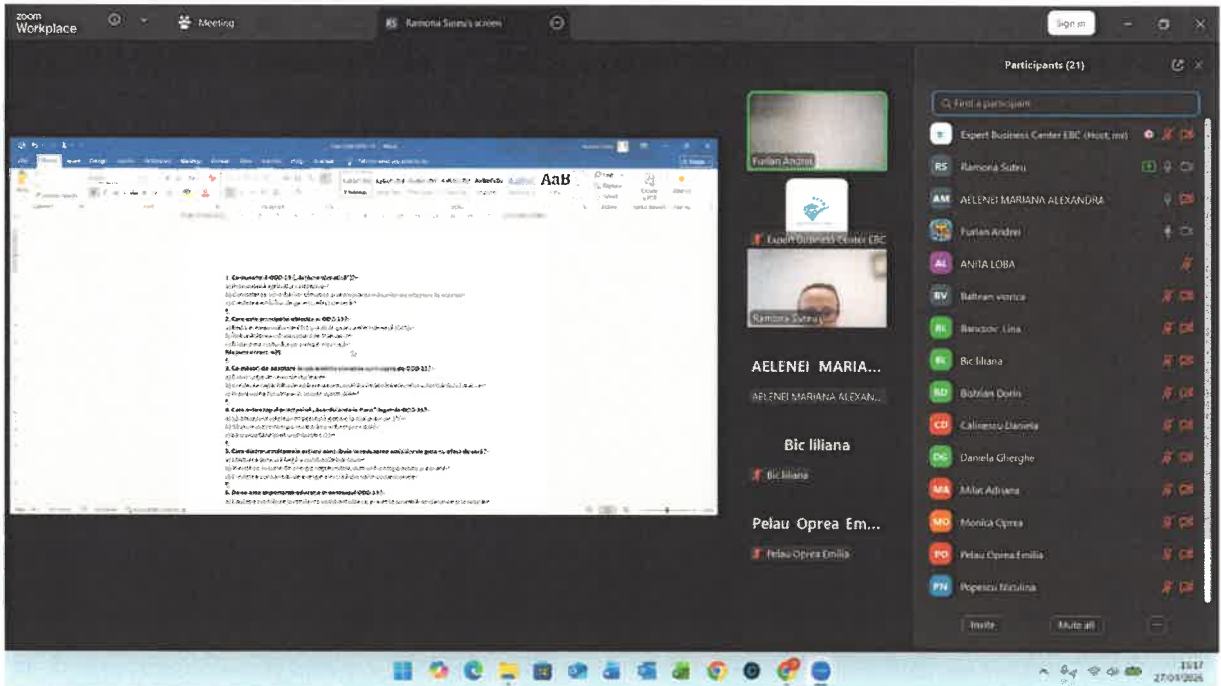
zoom Workplace

Meeting

RS Ramona Suteu's screen

Sign in

Participants (21)

Find a participant

Expert Business Center EBC (Host, me)

RS Ramona Suteu

AM AELENEI MARIANA ALEXANDRA

Furlan Andrei

AL ANITA LOBA

BV Baltean viorica

BL Banciov Lina

BL Bic liliana

BD Bohtian Dorin

CD Calinescu Daniela

DG Daniela Gherghe

MA Milas Adriana

MO Monica Oprea

PO Pelau Oprea Emilia

PN Popescu Niculina

Invite

Mute all

Furlan Andrei

Expert Business Center EBC

Ramona Suteu

AELENEI MARIA...

AELENEI MARIANA ALEXAN...

Bic liliana

Bic liliana

Pelau Oprea Em...

Pelau Oprea Emilia

AaB

1. Ce ilustrează ODD 13 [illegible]

2. Care este principalul obiectiv al ODD 13?

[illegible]

3. Ce măsuri de adaptare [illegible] ODD 13?

4. Care este rolul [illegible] ODD 13?

5. Care dintre următoarele acțiuni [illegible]?

6. De ce este important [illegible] ODD 13?

13:17
27.01.2026